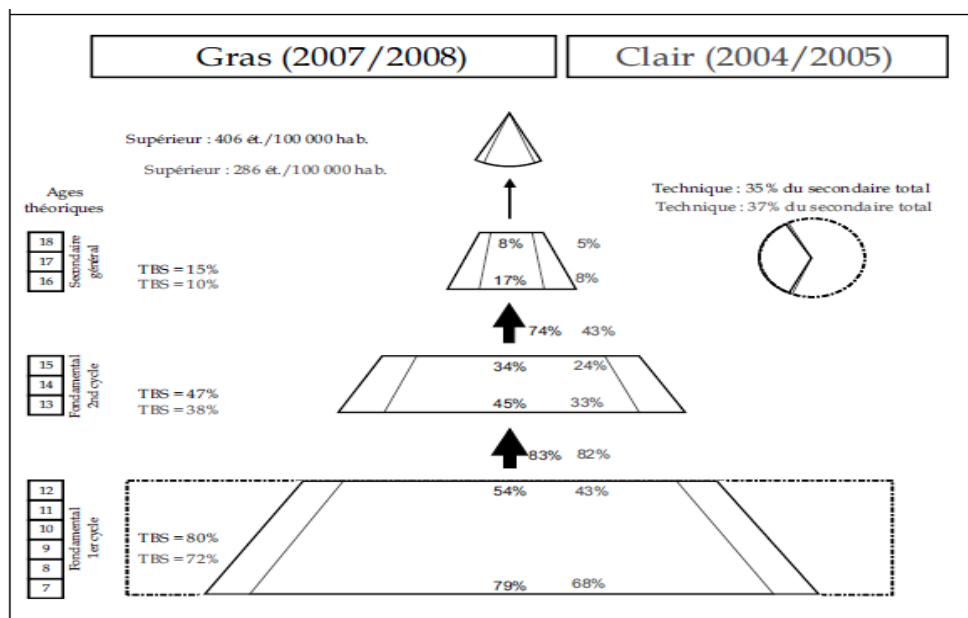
Gras (2007/2008)

Clair (2004/2005)

Supérieur : 406 ét./100 000 hab.

Supérieur : 286 ét./100 000 hab.

Technique : 35% du secondaire total
Technique : 37% du secondaire total

Ages théoriques

18
17
16
Secondaire général

TBS = 15%
TBS = 10%

8% 5%
17% 8%

74% 43%

15
14
13
Fondamental 2nd cycle

TBS = 47%
TBS = 38%

34% 24%
45% 33%

83% 82%

12
11
10
9
8
7
Fondamental 1er cycle

TBS = 80%
TBS = 72%

54% 43%
79% 68%